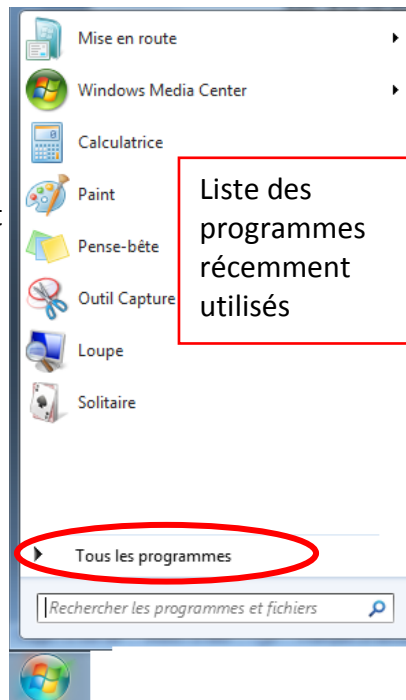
Mise en route

Windows Media Center

Calculatrice

Paint

Pense-bête

Outil Capture

Loupe

Solitaire

Liste des programmes récemment utilisés

Tous les programmes

Rechercher les programmes et fichiers